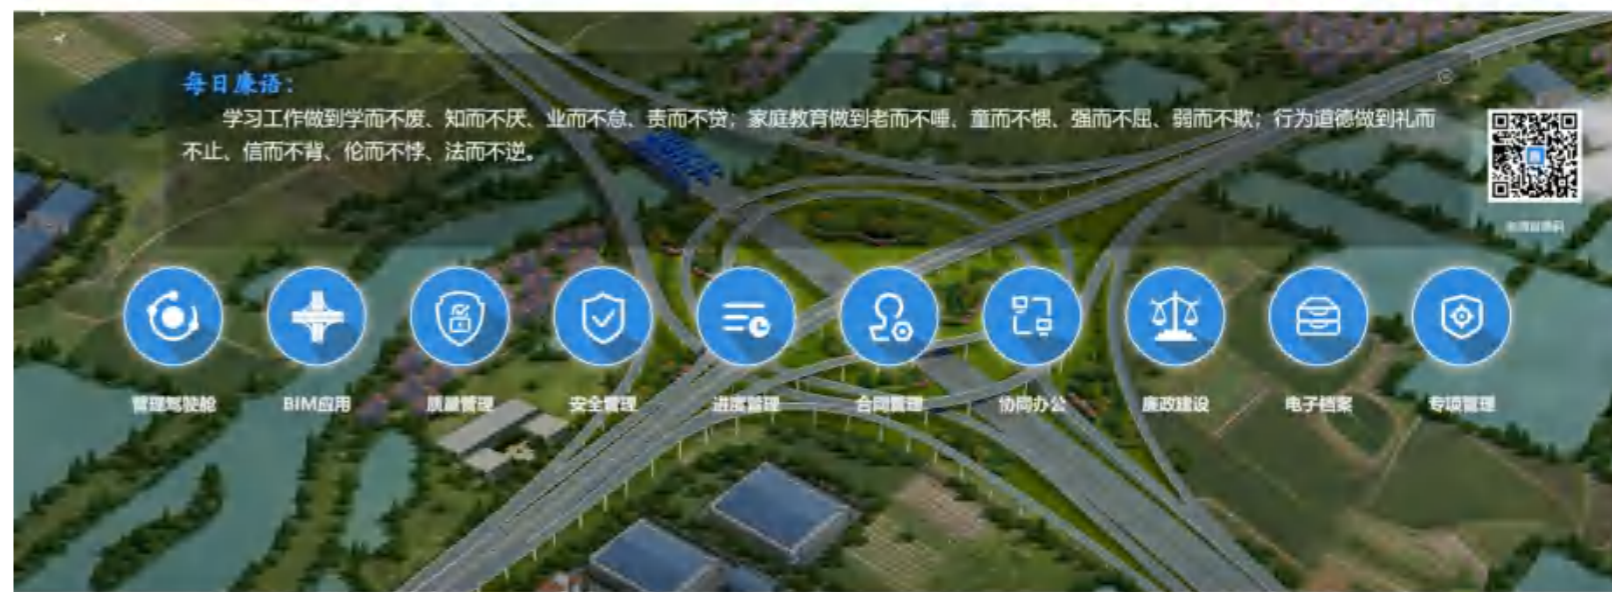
每日廉语：

学习工作做到学而不废、知而不厌、业而不怠、责而不贷；家庭教育做到老而不唾、童而不惯、强而不屈、弱而不欺；行为道德做到礼而不止、信而不背、伦而不悖、法而不逆。

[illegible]

管理驾驶舱 BIM应用 质量管理 安全管理 进度管理 合同管理 协同办公 廉政建设 电子档案 专项管理